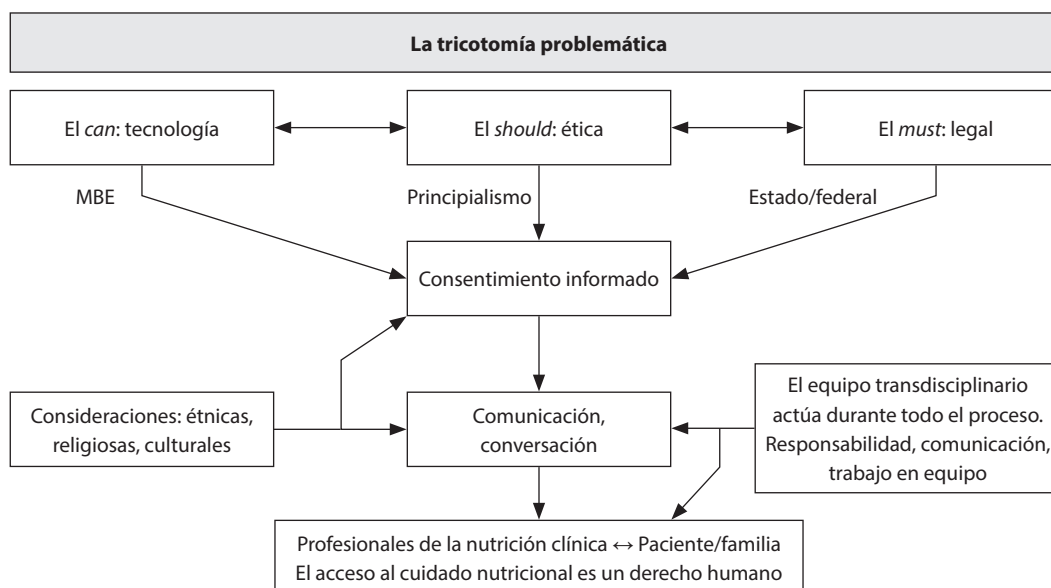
La tricotomía problemática

El *can*: tecnología

El *should*: ética

El *must*: legal

MBE

Principialismo

Estado/federal

Consentimiento informado

Consideraciones: étnicas, religiosas, culturales

Comunicación, conversación

El equipo transdisciplinario actúa durante todo el proceso. Responsabilidad, comunicación, trabajo en equipo

Profesionales de la nutrición clínica ↔ Paciente/familia
El acceso al cuidado nutricional es un derecho humano